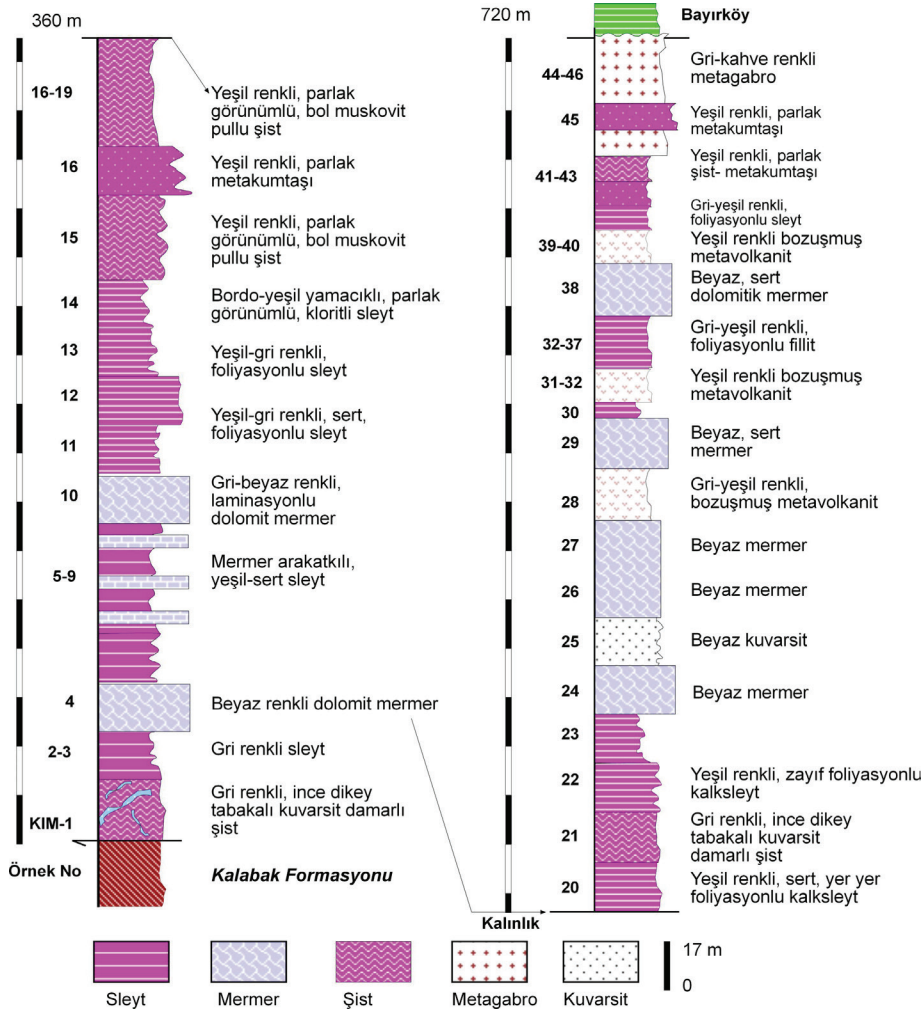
360 m

16-19 Yeşil renkli, parlak görünümlü, bol muskovit pullu şist

16 Yeşil renkli, parlak metakumtaşı

15 Yeşil renkli, parlak görünümlü, bol muskovit pullu şist

14 Bordo-yeşil yamacıklı, parlak görünümlü, kloritli sleyt

13 Yeşil-gri renkli, foliyasyonlu sleyt

12 Yeşil-gri renkli, sert, foliyasyonlu sleyt

11

10 Gri-beyaz renkli, laminasyonlu dolomit mermer

5-9 Mermer arakatkılı, yeşil-sert sleyt

4 Beyaz renkli dolomit mermer

2-3 Gri renkli sleyt

KIM-1 Gri renkli, ince dikey tabakalı kuvarsit damarlı şist

Örnek No

Kalabak Formasyonu

720 m

Bayırköy

44-46 Gri-kahve renkli metagabro

45 Yeşil renkli, parlak metakumtaşı

41-43 Yeşil renkli, parlak şist- metakumtaşı

Gri-yeşil renkli, foliyasyonlu sleyt

39-40 Yeşil renkli bozuşmuş metavolkanit

38 Beyaz, sert dolomitik mermer

32-37 Gri-yeşil renkli, foliyasyonlu fillit

31-32 Yeşil renkli bozuşmuş metavolkanit

30

29 Beyaz, sert mermer

28 Gri-yeşil renkli, bozuşmuş metavolkanit

27 Beyaz mermer

26 Beyaz mermer

25 Beyaz kuvarsit

24 Beyaz mermer

23

22 Yeşil renkli, zayıf foliyasyonlu kalksleyt

21 Gri renkli, ince dikey tabakalı kuvarsit damarlı şist

20 Yeşil renkli, sert, yer yer foliyasyonlu kalksleyt

Kalınlık

Sleyt Mermer Şist Metagabro Kuvarsit

17 m
0